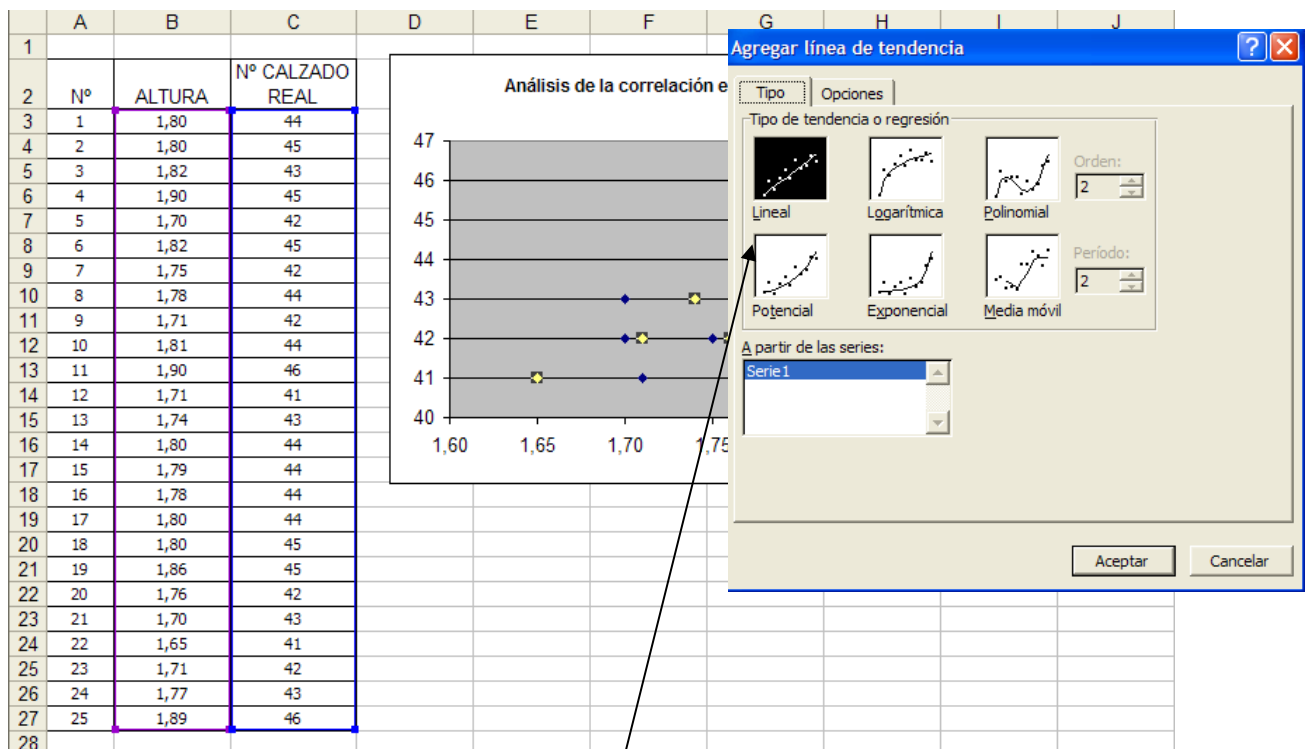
| | A | B | C | D | E | F | G | H | I | J |
|---|---|---|---|---|---|---|---|---|---|---|
| 1 | | | | | | | | | | |
| 2 | Nº | ALTURA | Nº CALZADO REAL | | | | | | | |
| 3 | 1 | 1,80 | 44 | | | | | | | |
| 4 | 2 | 1,80 | 45 | | | | | | | |
| 5 | 3 | 1,82 | 43 | | | | | | | |
| 6 | 4 | 1,90 | 45 | | | | | | | |
| 7 | 5 | 1,70 | 42 | | | | | | | |
| 8 | 6 | 1,82 | 45 | | | | | | | |
| 9 | 7 | 1,75 | 42 | | | | | | | |
| 10 | 8 | 1,78 | 44 | | | | | | | |
| 11 | 9 | 1,71 | 42 | | | | | | | |
| 12 | 10 | 1,81 | 44 | | | | | | | |
| 13 | 11 | 1,90 | 46 | | | | | | | |
| 14 | 12 | 1,71 | 41 | | | | | | | |
| 15 | 13 | 1,74 | 43 | | | | | | | |
| 16 | 14 | 1,80 | 44 | | | | | | | |
| 17 | 15 | 1,79 | 44 | | | | | | | |
| 18 | 16 | 1,78 | 44 | | | | | | | |
| 19 | 17 | 1,80 | 44 | | | | | | | |
| 20 | 18 | 1,80 | 45 | | | | | | | |
| 21 | 19 | 1,86 | 45 | | | | | | | |
| 22 | 20 | 1,76 | 42 | | | | | | | |
| 23 | 21 | 1,70 | 43 | | | | | | | |
| 24 | 22 | 1,65 | 41 | | | | | | | |
| 25 | 23 | 1,71 | 42 | | | | | | | |
| 26 | 24 | 1,77 | 43 | | | | | | | |
| 27 | 25 | 1,89 | 46 | | | | | | | |
| 28 | | | | | | | | | | |

Análisis de la correlación e

47
46
45
44
43
42
41
40
1,60 1,65 1,70 1,75

Agregar línea de tendencia

Tipo Opciones

Tipo de tendencia o regresión

Lineal Logarítmica Polinomial Orden: 2

Potencial Exponencial Media móvil Período: 2

A partir de las series:
Serie1

Aceptar Cancelar